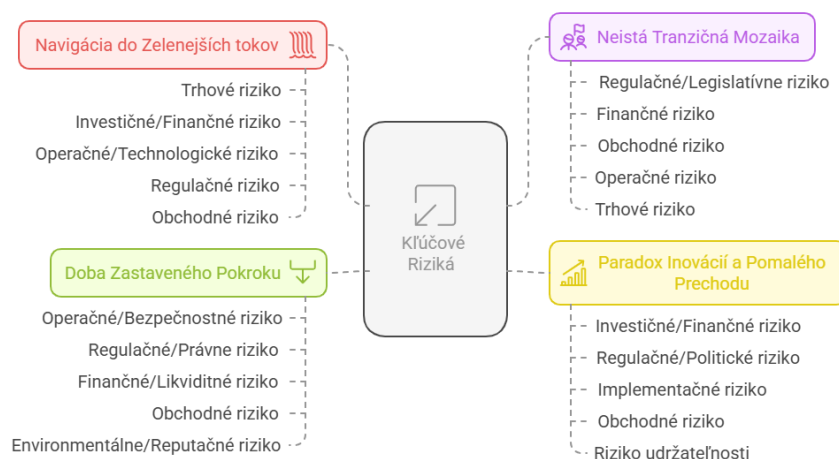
Kľúčové Riziká

Navigácia do Zelenejších tokov

Trhové riziko

Investičné/Finančné riziko

Operačné/Technologické riziko

Regulačné riziko

Obchodné riziko

Neistá Tranzičná Mozaika

Regulačné/Legislatívne riziko

Finančné riziko

Obchodné riziko

Operačné riziko

Trhové riziko

Doba Zastaveného Pokroku

Operačné/Bezpečnostné riziko

Regulačné/Právne riziko

Finančné/Likviditné riziko

Obchodné riziko

Environmentálne/Reputačné riziko

Paradox Inovácií a Pomalého Prechodu

Investičné/Finančné riziko

Regulačné/Politické riziko

Implementačné riziko

Obchodné riziko

Riziko udržateľnosti